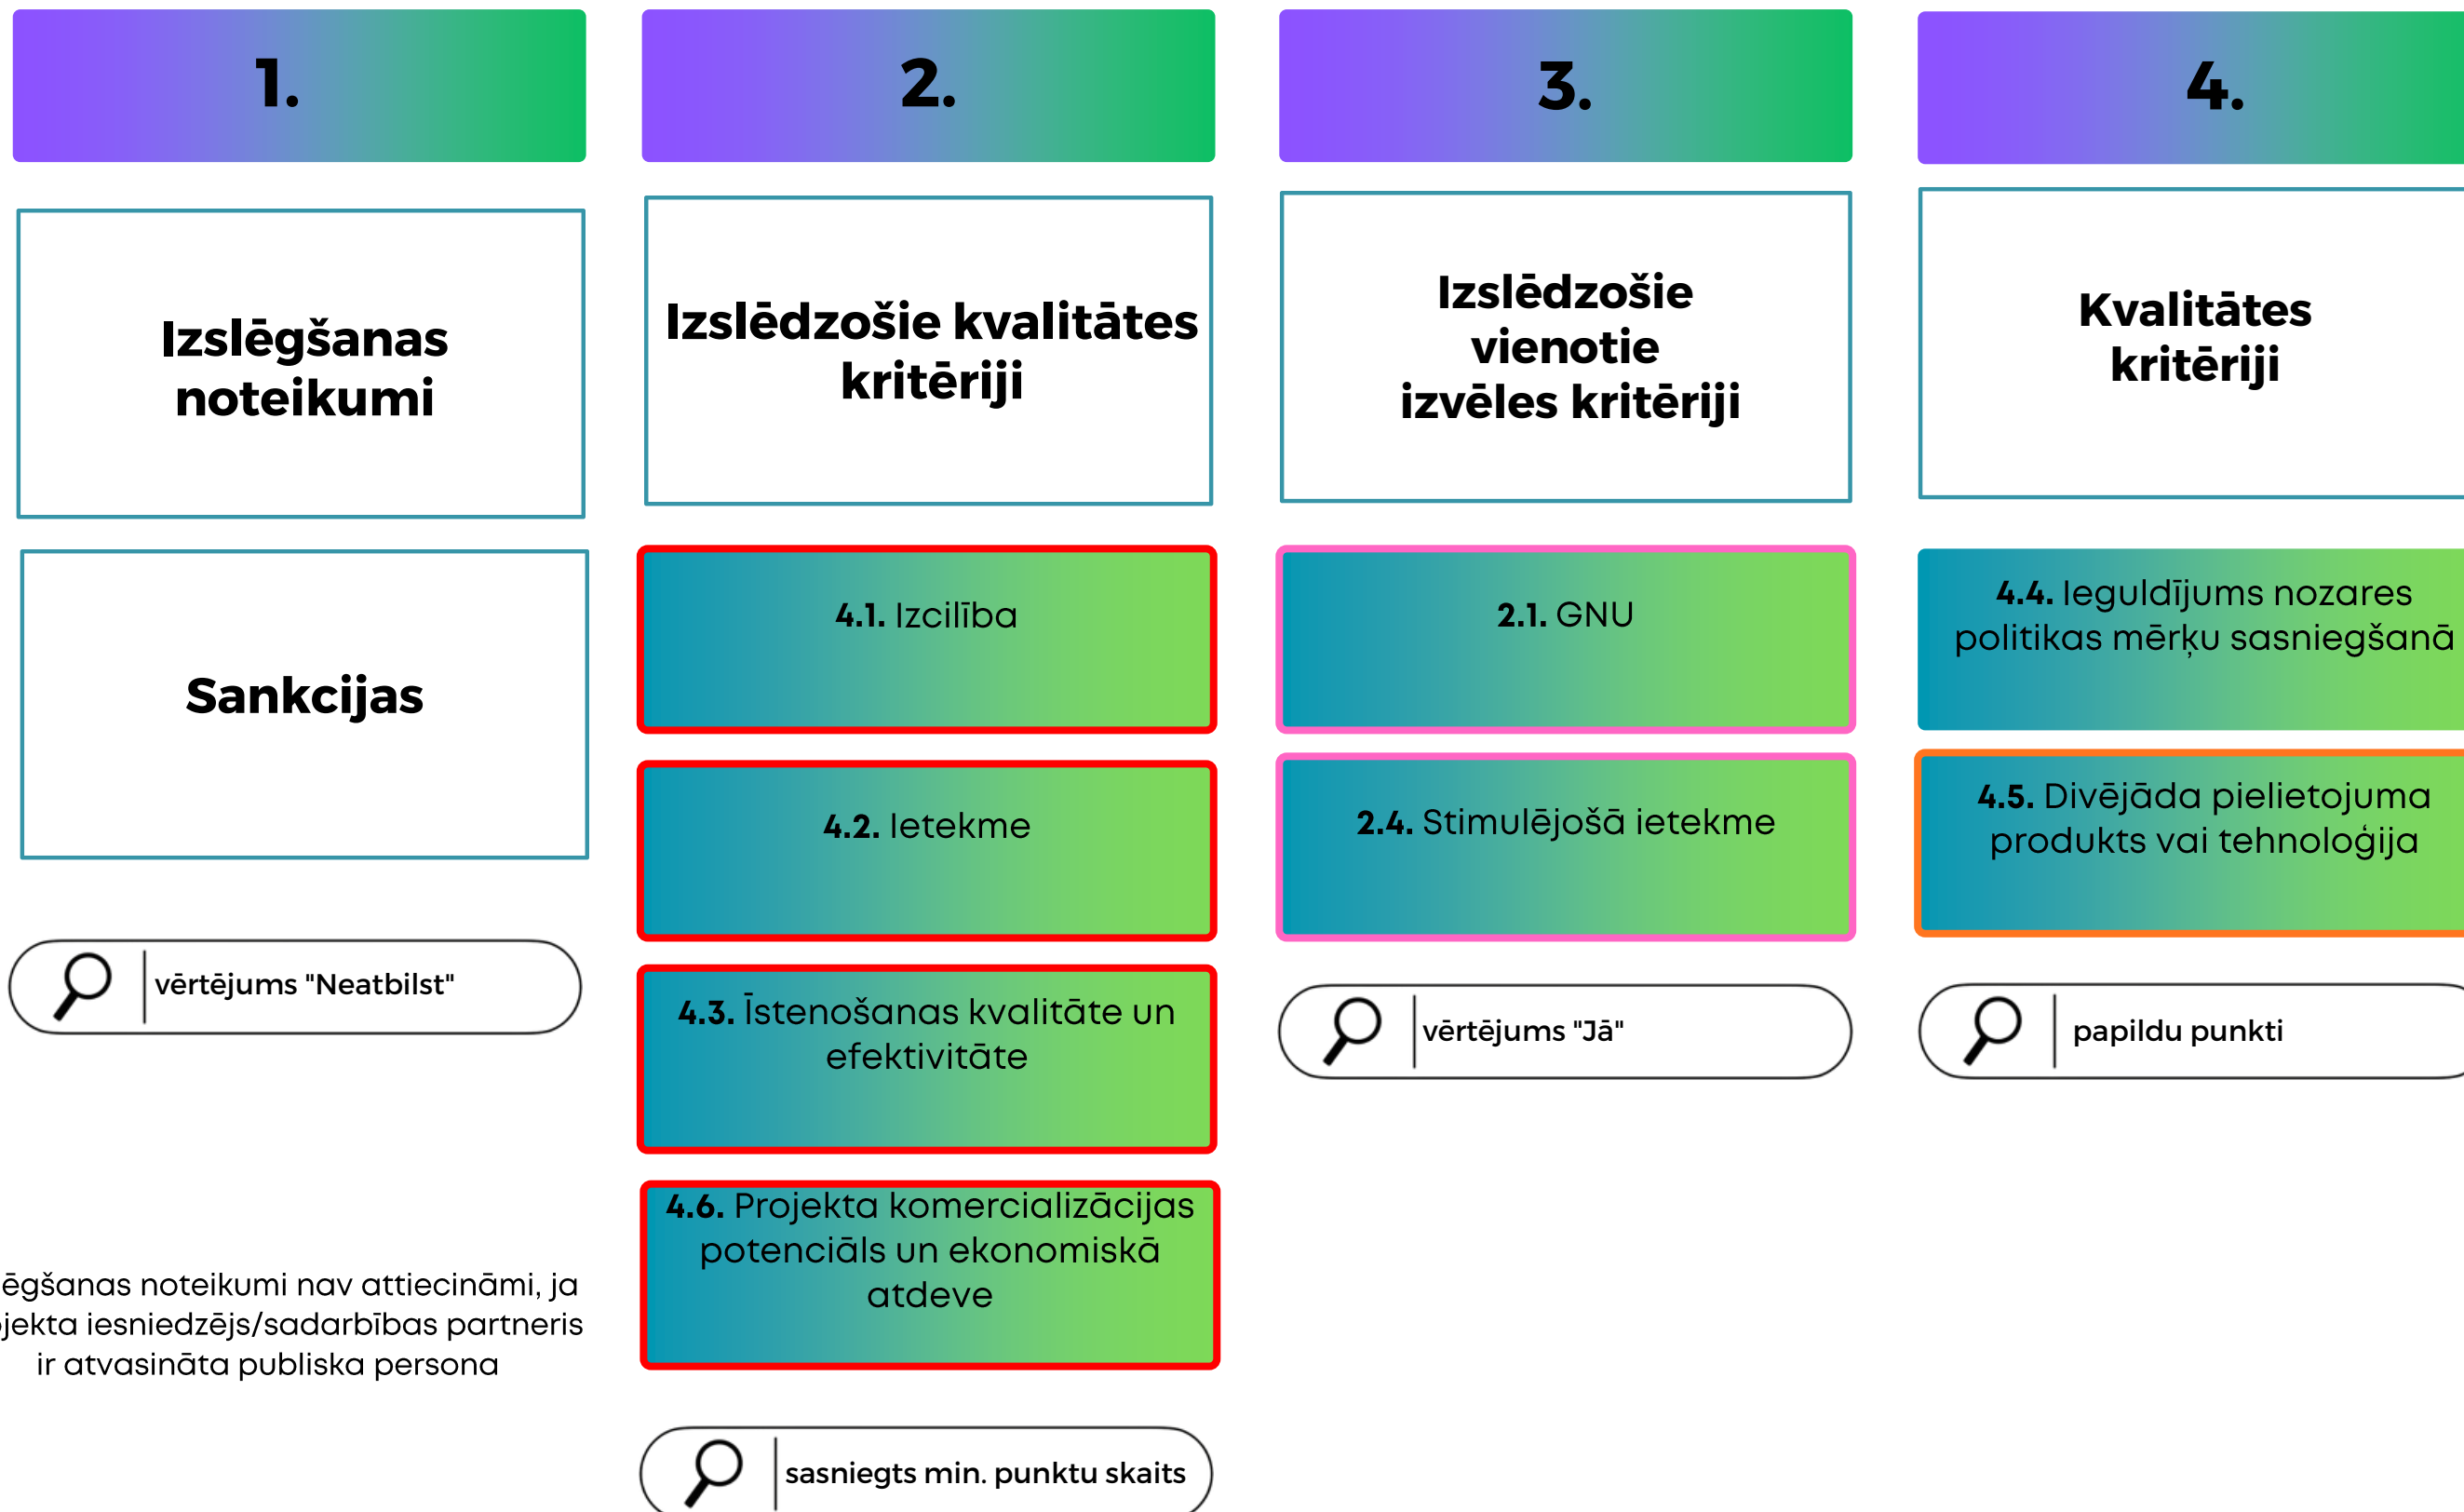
1.

Izslēgšanas noteikumi

Sankcijas

vērtējums "Neatbilst"

ēgšanas noteikumi nav attiecināmi, ja jekta iesniedzējs/sadarbības partneris ir atvasināta publiska persona

2.

Izslēdzošie kvalitātes kritēriji

4.1. Izcilība

4.2. Ietekme

4.3. Īstenošanas kvalitāte un efektivitāte

4.6. Projekta komercializācijas potenciāls un ekonomiskā atdeve

sasniegts min. punktu skaits

3.

Izslēdzošie vienotie izvēles kritēriji

2.1. GNU

2.4. Stimulējošā ietekme

vērtējums "Jā"

4.

Kvalitātes kritēriji

4.4. Ieguldījums nozares politikas mērķu sasniegšanā

4.5. Divējāda pielietojuma produkts vai tehnoloģija

papildu punkti